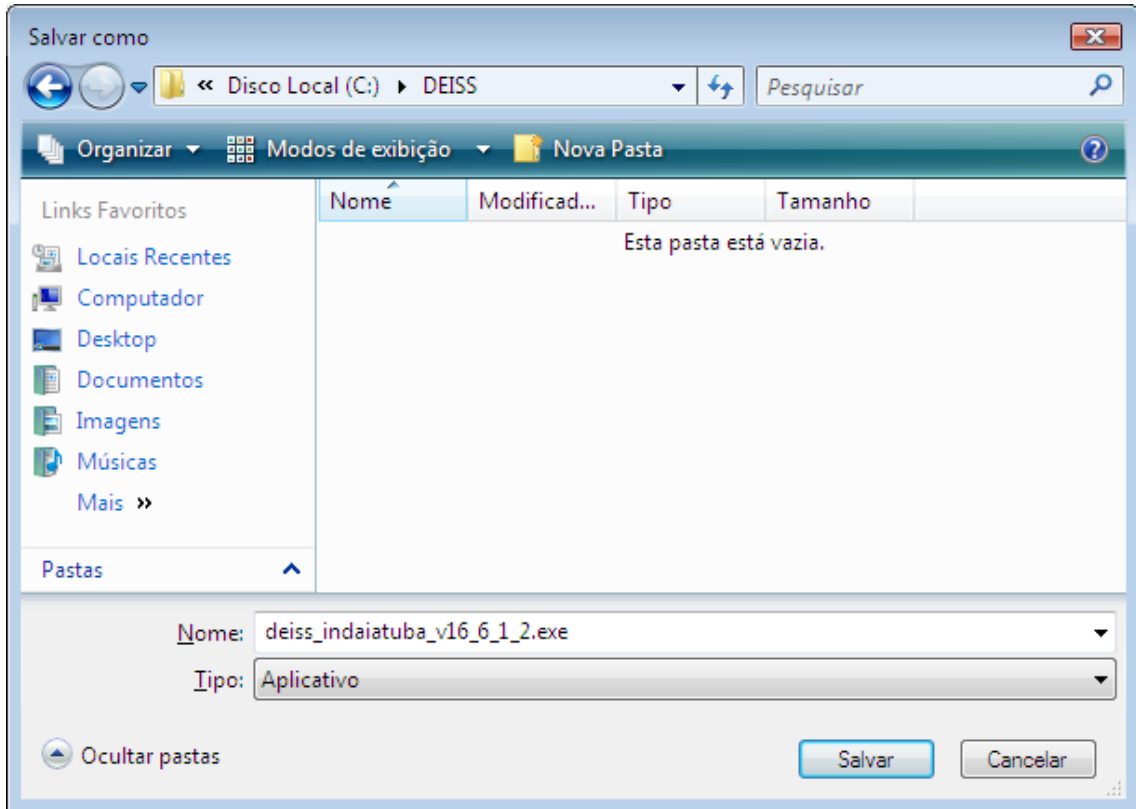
Salvar como

« Disco Local (C:) ▸ DEISS

Pesquisar

Organizar ▾ Modos de exibição ▾ Nova Pasta

Links Favoritos

Locais Recentes

Computador

Desktop

Documentos

Imagens

Músicas

Mais »

Pastas

| Nome | Modificad... | Tipo | Tamanho |
|---|---|---|---|

Esta pasta está vazia.

Nome: deiss_indaiatuba_v16_6_1_2.exe

Tipo: Aplicativo

Ocultar pastas

Salvar

Cancelar